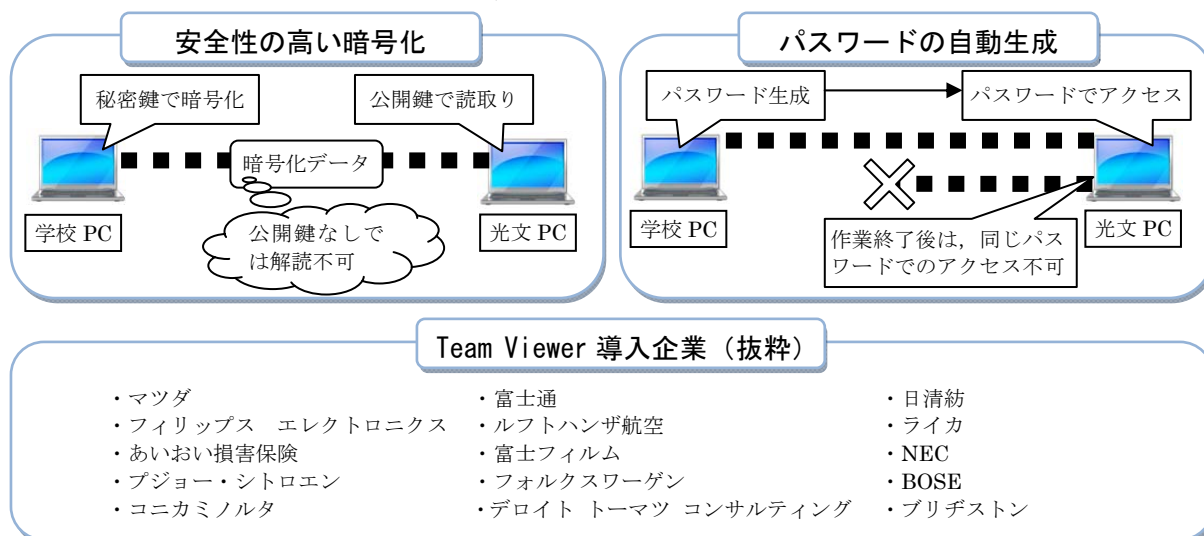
安全性の高い暗号化

秘密鍵で暗号化

公開鍵で読取り

暗号化データ

学校 PC

公開鍵なしでは解読不可

光文 PC

パスワードの自動生成

パスワード生成

パスワードでアクセス

学校 PC

作業終了後は，同じパスワードでのアクセス不可

光文 PC

Team Viewer 導入企業（抜粋）

・マツダ
・フィリップス　エレクトロニクス
・あいおい損害保険
・プジョー・シトロエン
・コニカミノルタ

・富士通
・ルフトハンザ航空
・富士フィルム
・フォルクスワーゲン
・デロイト トーマツ コンサルティング

・日清紡
・ライカ
・NEC
・BOSE
・ブリヂストン